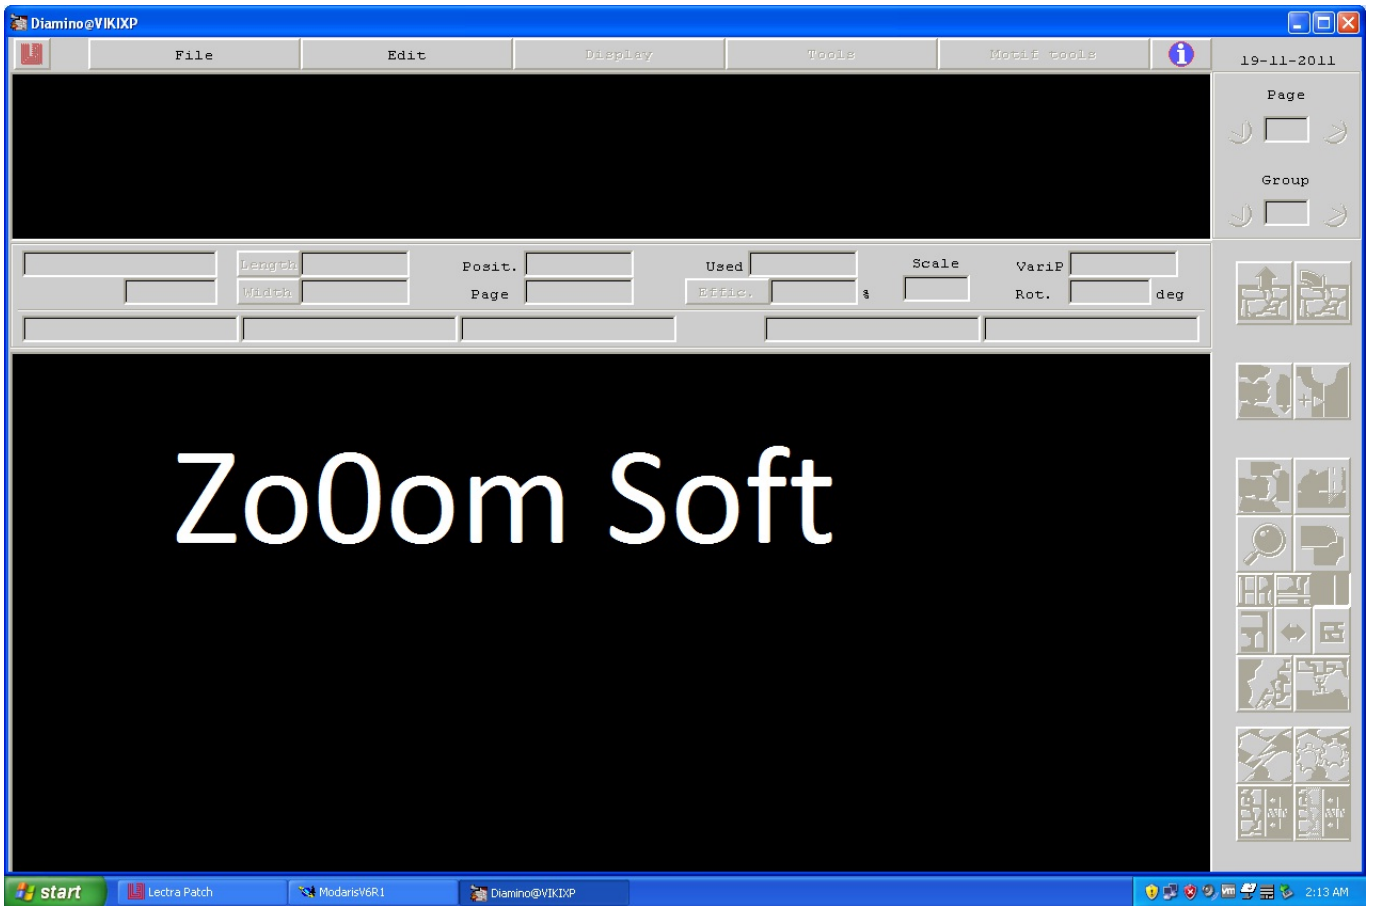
Diamino@VIKIXP

File
Edit
Display
Tools
Motif tools

19-11-2011

Page

Group

Length
Width
Posit.
Page
Used
Effic.
%
Scale
VariP
Rot.
deg

Zo0om Soft

start
Lectra Patch
ModarisV6R1
Diamino@VIKIXP
2:13 AM